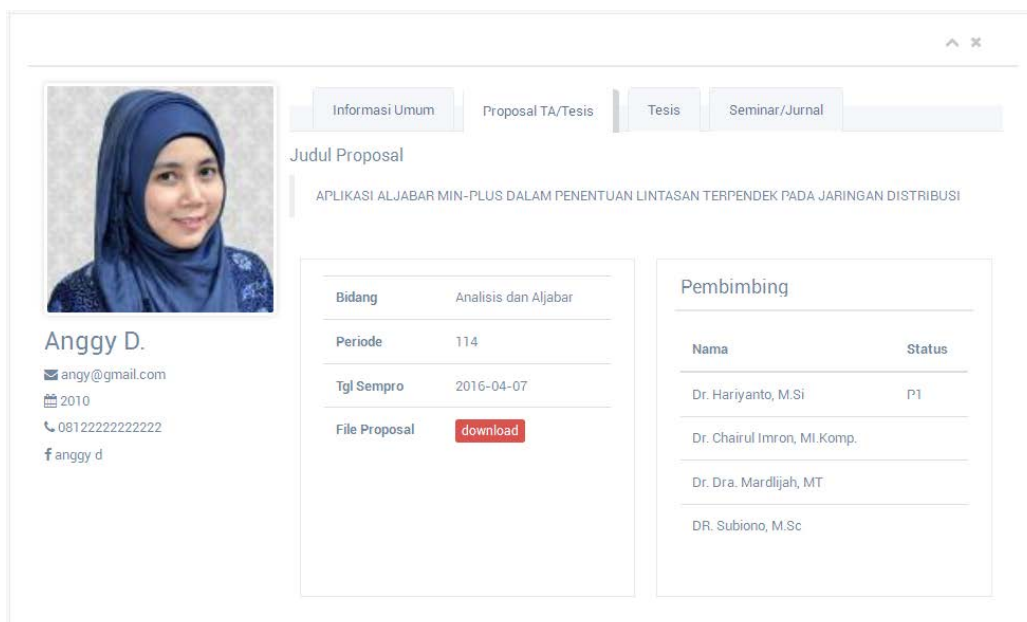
Anggy D.
angy@gmail.com
2010
08122222222222
anggy d

Informasi Umum
Proposal TA/Tesis
Tesis
Seminar/Jurnal

Judul Proposal

APLIKASI ALJABAR MIN-PLUS DALAM PENENTUAN LINTASAN TERPENDEK PADA JARINGAN DISTRIBUSI

| Bidang | Analisis dan Aljabar |
|---|---|
| Periode | 114 |
| Tgl Sempro | 2016-04-07 |
| File Proposal | download |

Pembimbing

| Nama | Status |
|---|---|
| Dr. Hariyanto, M.Si | P1 |
| Dr. Chairul Imron, MI.Komp. | |
| Dr. Dra. Mardlijah, MT | |
| DR. Subiono, M.Sc | |